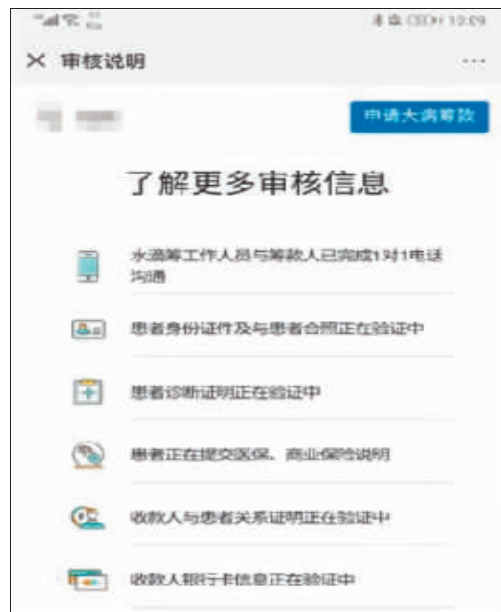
13:09

× 审核说明 ···

申请大病筹款

了解更多审核信息

水滴筹工作人员与筹款人已完成1对1电话沟通

患者身份证件及与患者合照正在验证中

患者诊断证明正在验证中

患者正在提交医保、商业保险说明

收款人与患者关系证明正在验证中

收款人银行卡信息正在验证中